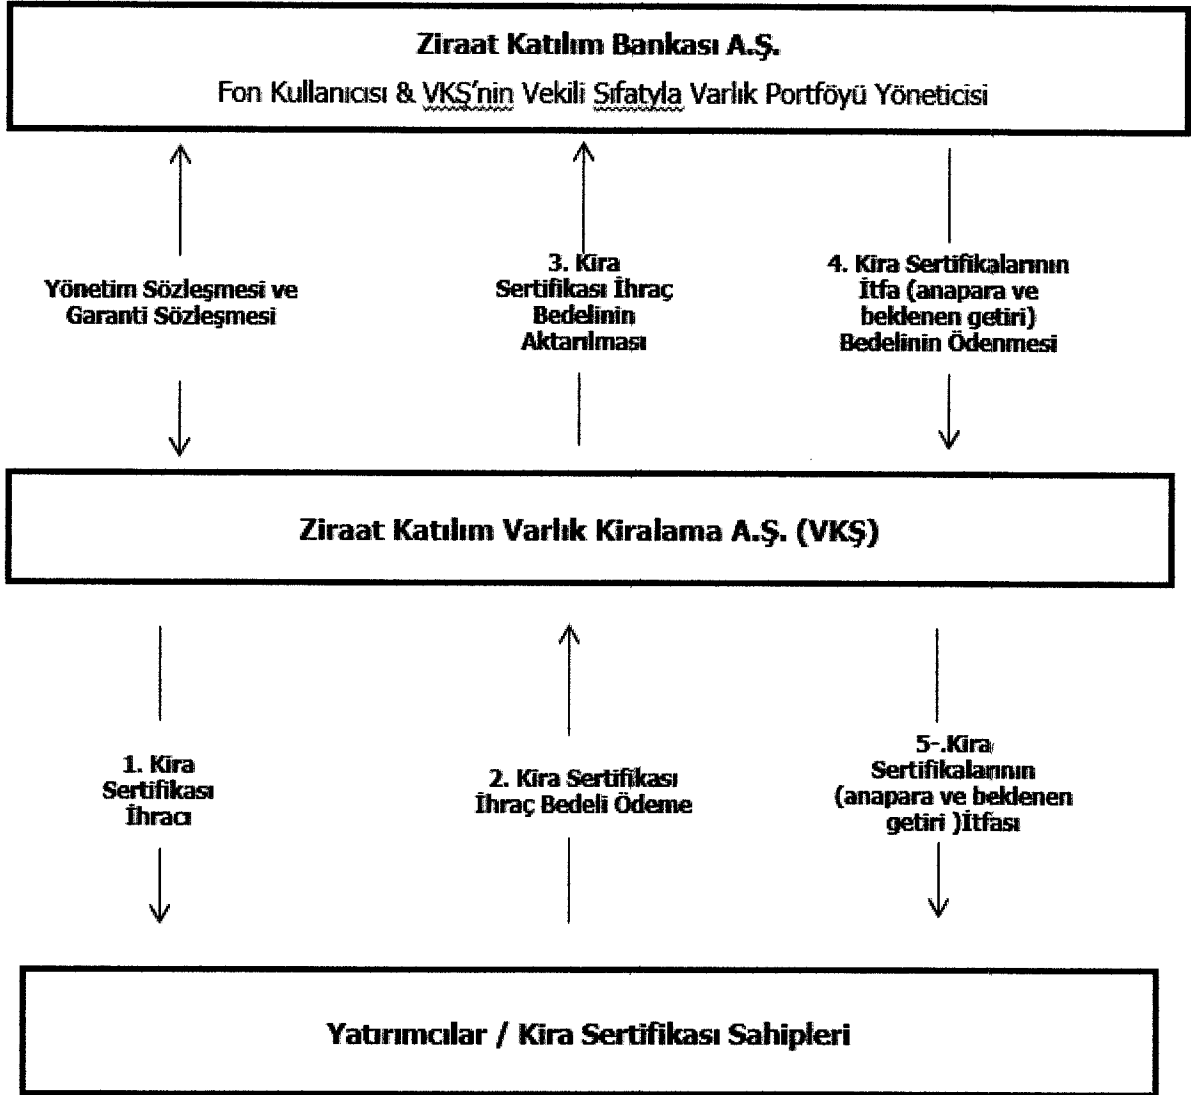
Ziraat Katılım Bankası A.Ş.

Fon Kullanıcısı & VKŞ'nin Vekili Sıfatıyla Varlık Portföyü Yöneticisi

Yönetim Sözleşmesi ve Garanti Sözleşmesi

3. Kira Sertifikası İhraç Bedelinin Aktarılması

4. Kira Sertifikalarının İtfa (anapara ve beklenen getiri) Bedelinin Ödenmesi

Ziraat Katılım Varlık Kiralama A.Ş. (VKŞ)

1. Kira Sertifikası İhracı

2. Kira Sertifikası İhraç Bedeli Ödeme

5-.Kira Sertifikalarının (anapara ve beklenen getiri )İtfası

Yatırımcılar / Kira Sertifikası Sahipleri